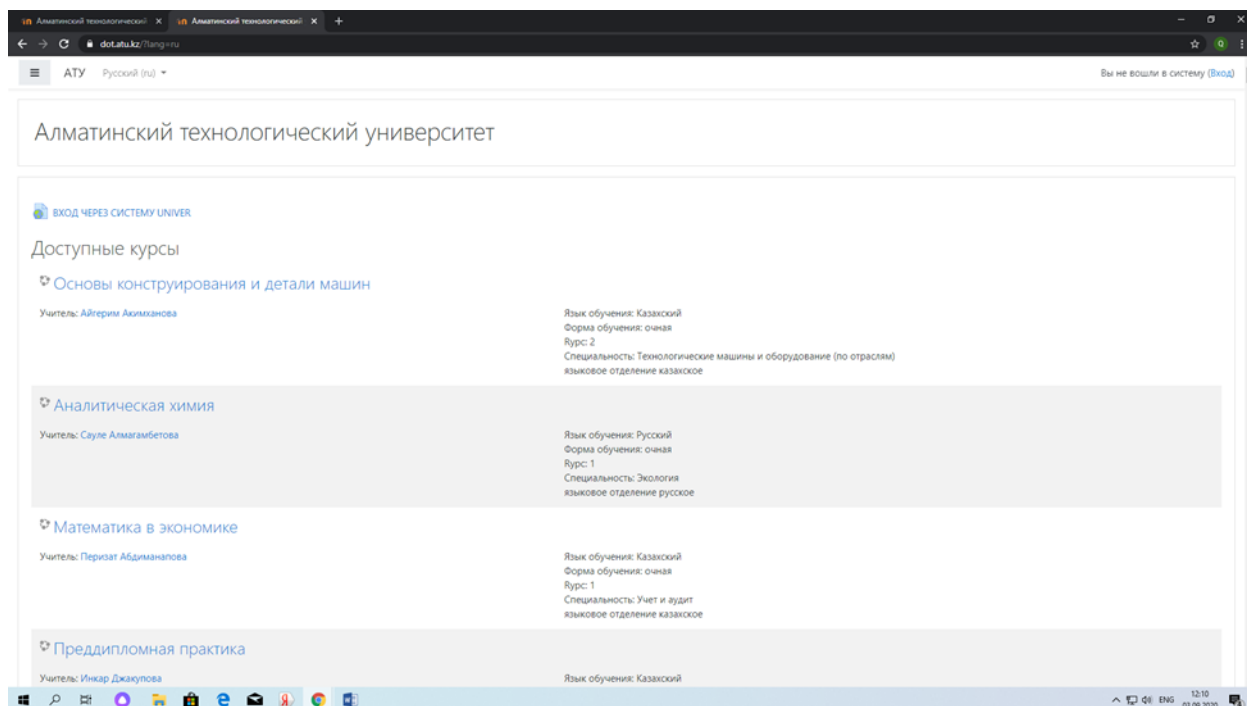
Алматинский технологический × Алматинский технологический ×

dot.atu.kz/?lang=ru

АТУ Русский (ru)

Вы не вошли в систему (Вход)

Алматинский технологический университет

ВХОД ЧЕРЕЗ СИСТЕМУ UNIVER

Доступные курсы

Основы конструирования и детали машин

Учитель: Айгерим Акимханова

Язык обучения: Казахский
Форма обучения: очная
Rурс: 2
Специальность: Технологические машины и оборудование (по отраслям)
языковое отделение казахское

Аналитическая химия

Учитель: Сауле Алмагамбетова

Язык обучения: Русский
Форма обучения: очная
Rурс: 1
Специальность: Экология
языковое отделение русское

Математика в экономике

Учитель: Перизат Абдиманапова

Язык обучения: Казахский
Форма обучения: очная
Rурс: 1
Специальность: Учет и аудит
языковое отделение казахское

Преддипломная практика

Учитель: Инкар Джакупова

Язык обучения: Казахский

ENG 12:10 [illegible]